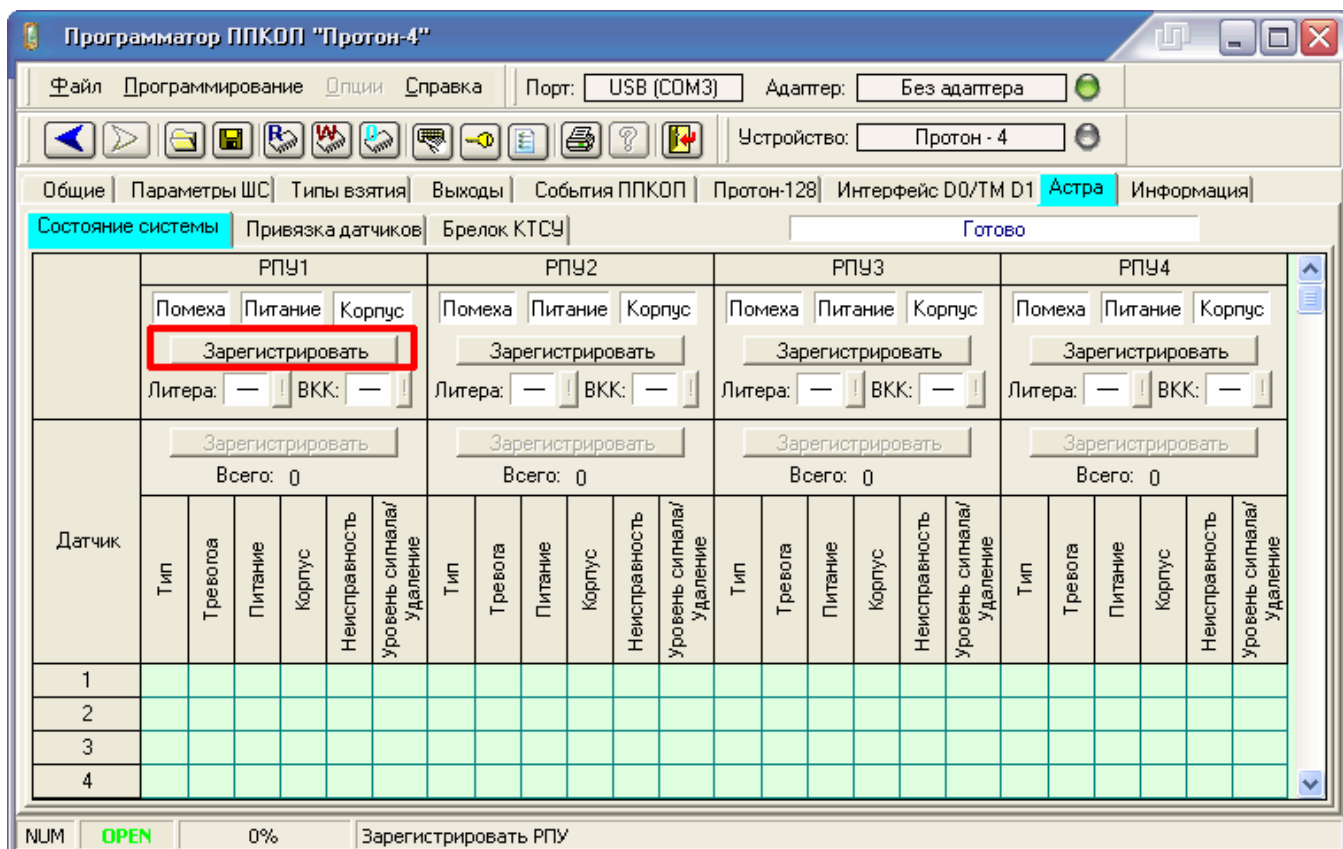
Программатор ППКОП "Протон-4"

Файл Программирование Опции Справка Порт: USB (COM3) Адаптер: Без адаптера

Устройство: Протон - 4

Общие | Параметры ШС | Типы взятия | Выходы | События ППКОП | Протон-128 | Интерфейс D0/TM D1 | Астра | Информация

Состояние системы | Привязка датчиков | Брелок КТСУ

Готово

| | РПУ1 | РПУ2 | РПУ3 | РПУ4 |
|---|---|---|---|---|
| | Помеха Питание Корпус | Помеха Питание Корпус | Помеха Питание Корпус | Помеха Питание Корпус |
| | Зарегистрировать | Зарегистрировать | Зарегистрировать | Зарегистрировать |
| | Литера: — ВКК: — | Литера: — ВКК: — | Литера: — ВКК: — | Литера: — ВКК: — |
| | Зарегистрировать | Зарегистрировать | Зарегистрировать | Зарегистрировать |
| | Всего: 0 | Всего: 0 | Всего: 0 | Всего: 0 |

| Датчик | Тип | Тревога | Питание | Корпус | Неисправность | Уровень сигнала/ Удаление | Тип | Тревога | Питание | Корпус | Неисправность | Уровень сигнала/ Удаление | Тип | Тревога | Питание | Корпус | Неисправность | Уровень сигнала/ Удаление | Тип | Тревога | Питание | Корпус | Неисправность | Уровень сигнала/ Удаление |
|---|---|---|---|---|---|---|---|---|---|---|---|---|---|---|---|---|---|---|---|---|---|---|---|---|
| 1 | | | | | | | | | | | | | | | | | | | | | | | | |
| 2 | | | | | | | | | | | | | | | | | | | | | | | | |
| 3 | | | | | | | | | | | | | | | | | | | | | | | | |
| 4 | | | | | | | | | | | | | | | | | | | | | | | | |

NUM | OPEN | 0% | Зарегистрировать РПУ